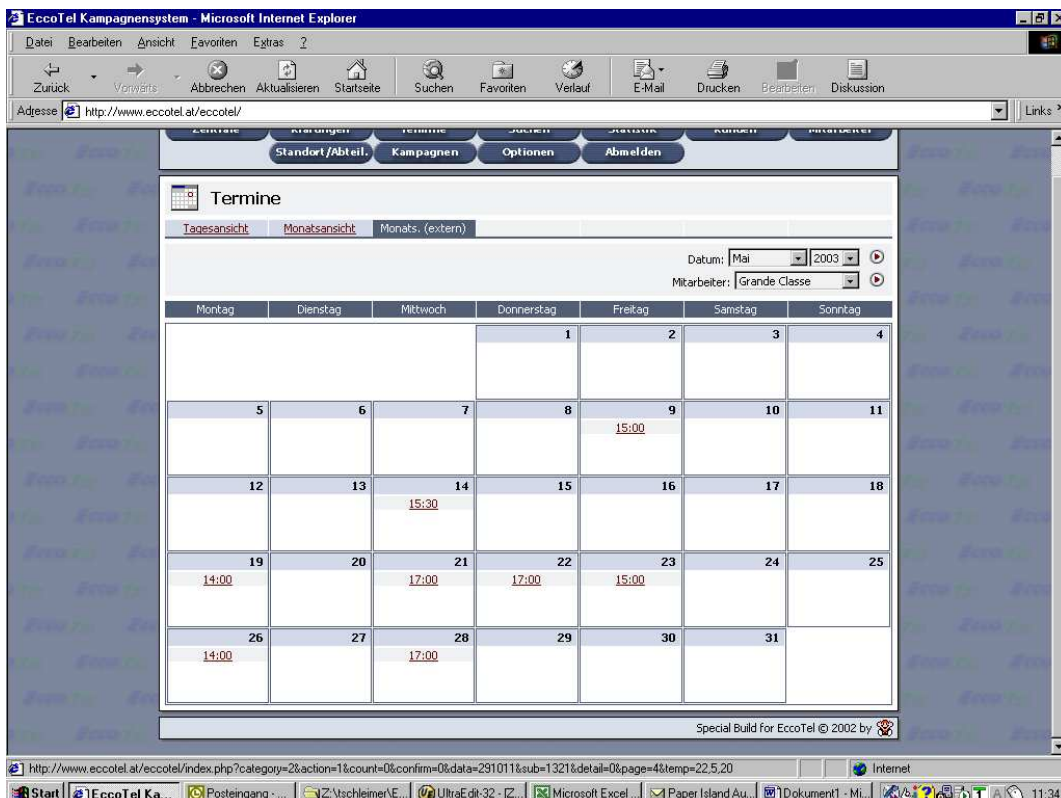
EccoTel Kampagnensystem - Microsoft Internet Explorer

Datei Bearbeiten Ansicht Favoriten Extras ?

Zurück Vorwärts Abbrechen Aktualisieren Startseite Suchen Favoriten Verlauf E-Mail Drucken Bearbeiten Diskussion

Adresse http://www.eccotel.at/eccotel/ Links

Standort/Abteil. Kampagnen Optionen Abmelden

Termine

Tagesansicht Monatsansicht Monats. (extern)

Datum: Mai 2003

Mitarbeiter: Grande Classe

| Montag | Dienstag | Mittwoch | Donnerstag | Freitag | Samstag | Sonntag |
|---|---|---|---|---|---|---|
| | | | 1 | 2 | 3 | 4 |
| 5 | 6 | 7 | 8 | 9 15:00 | 10 | 11 |
| 12 | 13 | 14 15:30 | 15 | 16 | 17 | 18 |
| 19 14:00 | 20 | 21 17:00 | 22 17:00 | 23 15:00 | 24 | 25 |
| 26 14:00 | 27 | 28 17:00 | 29 | 30 | 31 | |

Special Build for EccoTel © 2002 by

http://www.eccotel.at/eccotel/index.php?category=2&action=1&count=0&confirm=0&data=291011&sub=1321&detail=0&page=4&temp=22,5,20

Internet

Start EccoTel Ka... Posteingang - ... Z:\tschleimer\E... UltraEdit-32 - [Z... Microsoft Excel ... Paper Island Au... Dokument1 - Mi... 11:34